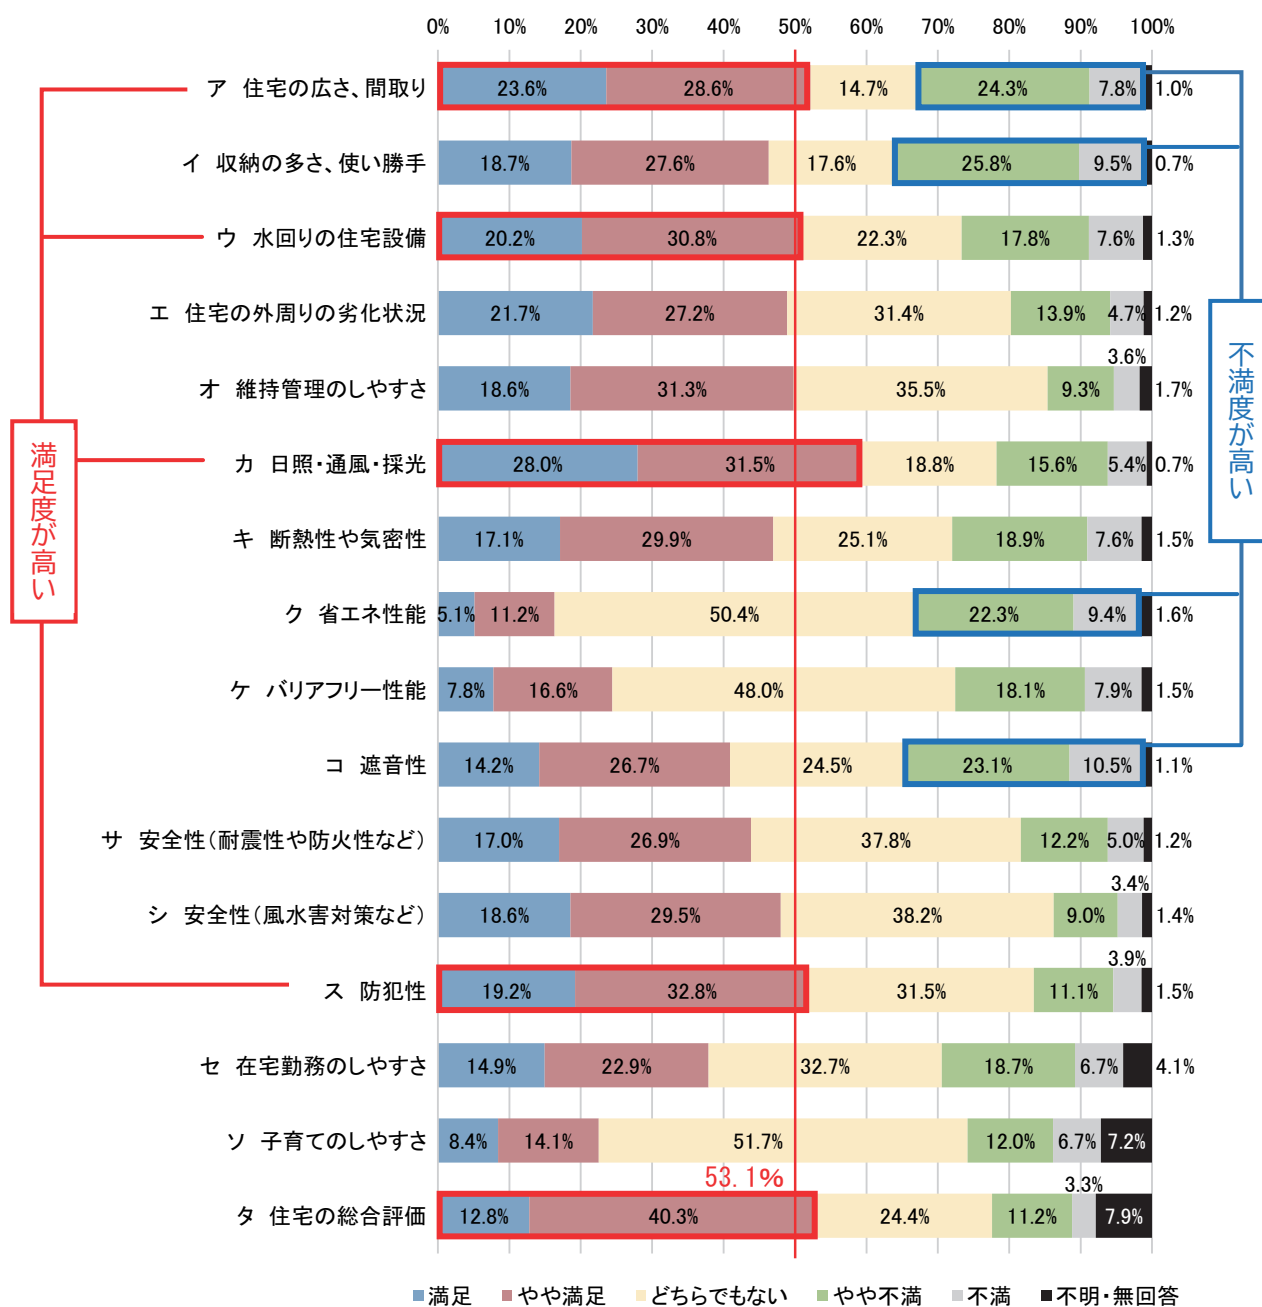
0% 10% 20% 30% 40% 50% 60% 70% 80% 90% 100%

満足度が高い

不満度が高い

ア 住宅の広さ、間取り 23.6% 28.6% 14.7% 24.3% 7.8% 1.0%

イ 収納の多さ、使い勝手 18.7% 27.6% 17.6% 25.8% 9.5% 0.7%

ウ 水回りの住宅設備 20.2% 30.8% 22.3% 17.8% 7.6% 1.3%

エ 住宅の外周りの劣化状況 21.7% 27.2% 31.4% 13.9% 4.7% 1.2%

オ 維持管理のしやすさ 18.6% 31.3% 35.5% 9.3% 3.6% 1.7%

カ 日照・通風・採光 28.0% 31.5% 18.8% 15.6% 5.4% 0.7%

キ 断熱性や気密性 17.1% 29.9% 25.1% 18.9% 7.6% 1.5%

ク 省エネ性能 5.1% 11.2% 50.4% 22.3% 9.4% 1.6%

ケ バリアフリー性能 7.8% 16.6% 48.0% 18.1% 7.9% 1.5%

コ 遮音性 14.2% 26.7% 24.5% 23.1% 10.5% 1.1%

サ 安全性(耐震性や防火性など) 17.0% 26.9% 37.8% 12.2% 5.0% 1.2%

シ 安全性(風水害対策など) 18.6% 29.5% 38.2% 9.0% 3.4% 1.4%

ス 防犯性 19.2% 32.8% 31.5% 11.1% 3.9% 1.5%

セ 在宅勤務のしやすさ 14.9% 22.9% 32.7% 18.7% 6.7% 4.1%

ソ 子育てのしやすさ 8.4% 14.1% 51.7% 12.0% 6.7% 7.2%

53.1%

タ 住宅の総合評価 12.8% 40.3% 24.4% 11.2% 3.3% 7.9%

満足 やや満足 どちらでもない やや不満 不満 不明・無回答